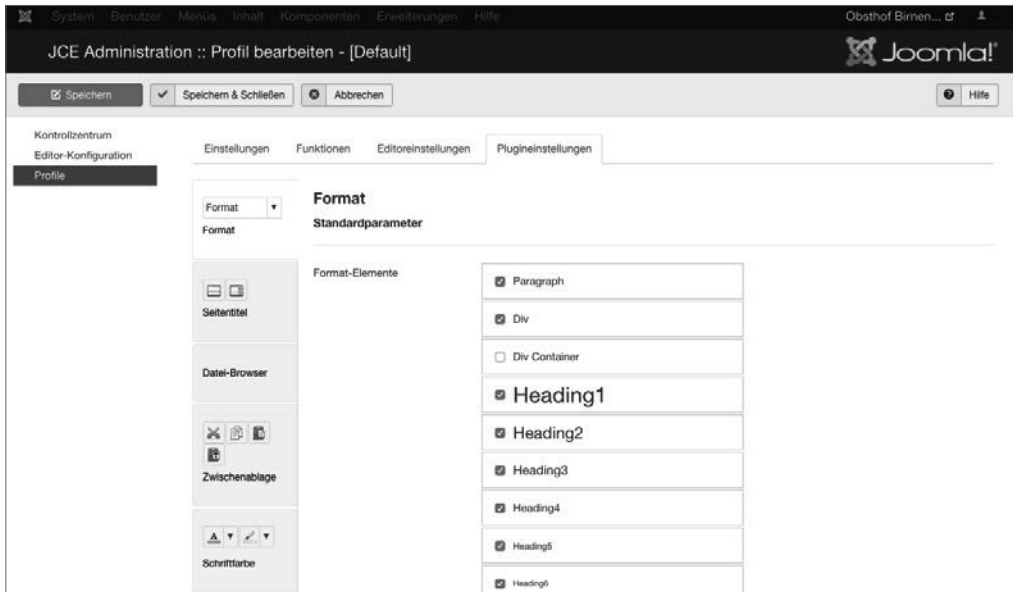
System Benutzer Menüs Inhalt Komponenten Erweiterungen Hilfe

Obsthof Birnen...

JCE Administration :: Profil bearbeiten - [Default]

Joomla!

Speichern

Speichern & Schließen

Abbrechen

Hilfe

Kontrollzentrum
Editor-Konfiguration
Profile

Einstellungen Funktionen Editoreinstellungen Plugineinstellungen

Format
Format

Format
Standardparameter

Seitentitel

Datei-Browser

Zwischenablage

Schriftfarbe

Format-Elemente

Paragraph
Div
Div Container
Heading1
Heading2
Heading3
Heading4
Heading5
Heading6